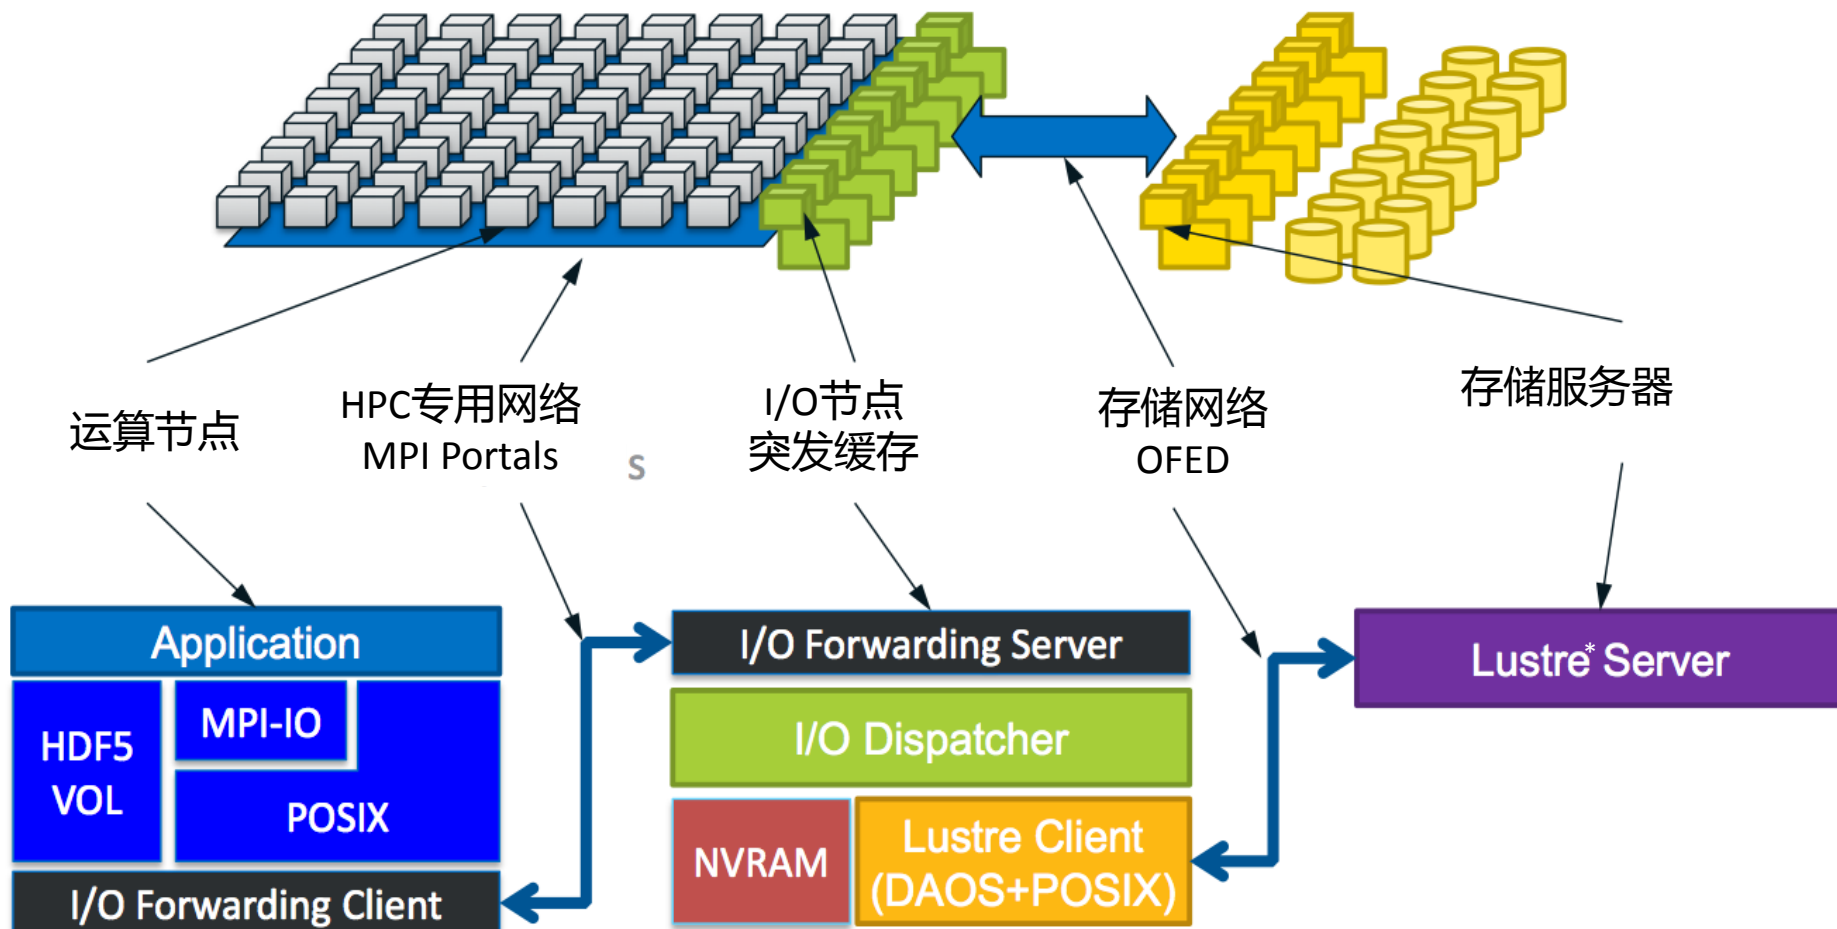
运算节点

HPC专用网络
MPI Portals

S

I/O节点
突发缓存

存储网络
OFED

存储服务器

Application

HDF5
VOL

MPI-IO

POSIX

I/O Forwarding Client

I/O Forwarding Server

I/O Dispatcher

NVRAM

Lustre Client
(DAOS+POSIX)

Lustre* Server